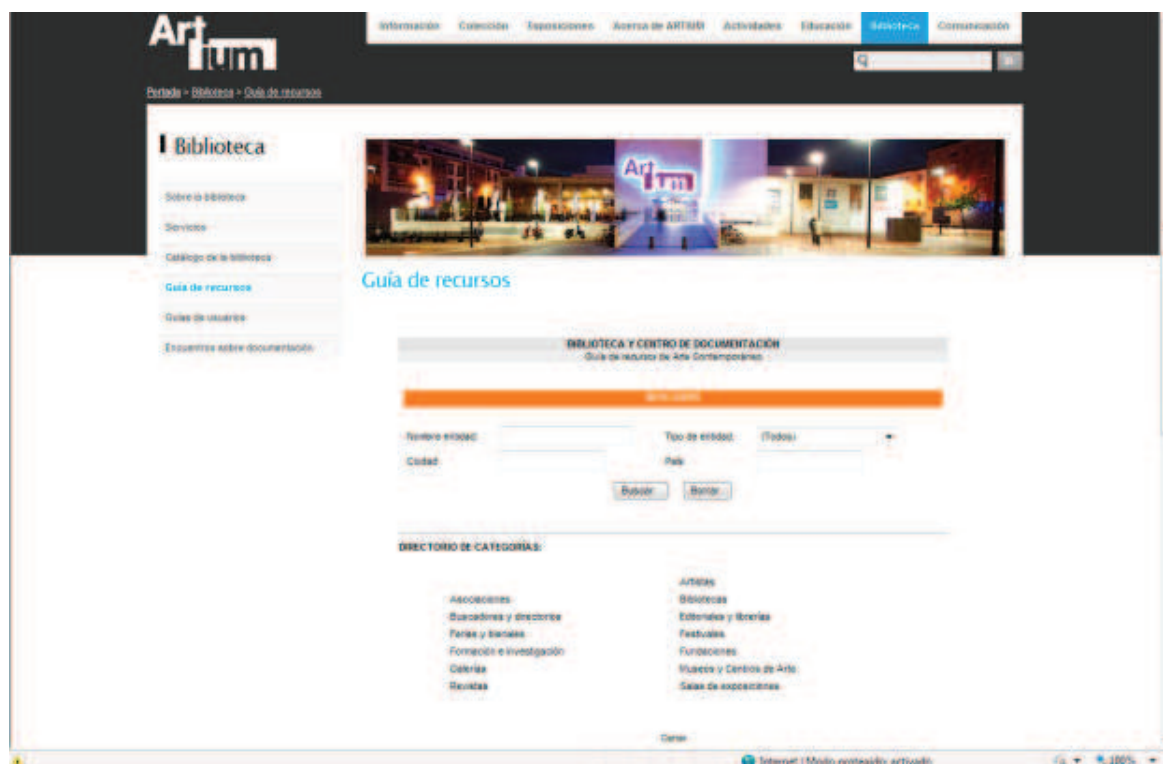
Art ium

Información Colección Exposiciones Acerca de ARTIUM Actividades Educación Biblioteca Comunicación

Portada > Biblioteca > Guía de recursos

Biblioteca

Sobre la biblioteca
Servicios
Catálogo de la biblioteca
Guía de recursos
Guías de usuarios
Encuentros sobre documentación

Art ium

Guía de recursos

BIBLIOTECA Y CENTRO DE DOCUMENTACIÓN
Guía de recursos de Arte Contemporáneo

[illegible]

Nombre entidad: Tipo de entidad: (Todos)
Ciudad: País:

Buscar Borrar

DIRECTORIO DE CATEGORÍAS:

Asociaciones
Buscadores y directorios
Ferias y bienales
Formación e investigación
Galerías
Revistas

Artistas
Bibliotecas
Editoriales y librerías
Festivales
Fundaciones
Museos y Centros de Arte
Salas de exposiciones

Cerrar

Internet | Modo protegido: activado 100%